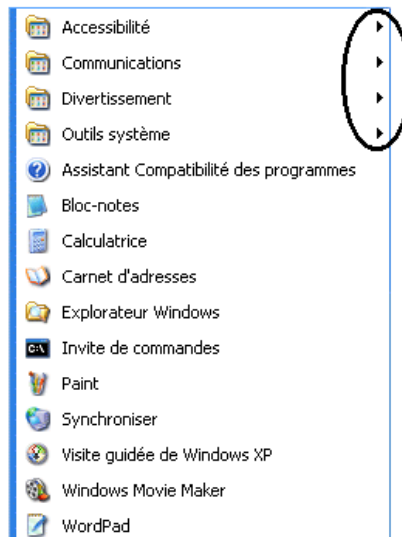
Accessibilité
Communications
Divertissement
Outils système
Assistant Compatibilité des programmes
Bloc-notes
Calculatrice
Carnet d'adresses
Explorateur Windows
Invite de commandes
Paint
Synchroniser
Visite guidée de Windows XP
Windows Movie Maker
WordPad